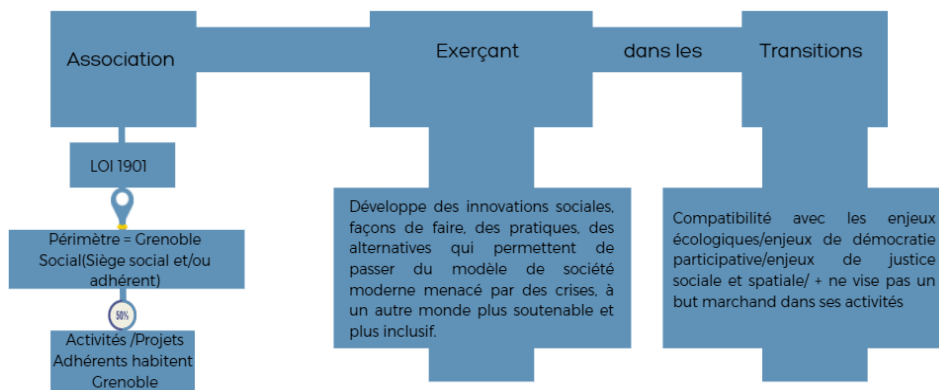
Association

Exerçant

dans les

Transitions

LOI 1901

Périmètre = Grenoble Social(Siège social et/ou adhérent)

50%

Activités /Projets Adhérents habitent Grenoble

Développe des innovations sociales, façons de faire, des pratiques, des alternatives qui permettent de passer du modèle de société moderne menacé par des crises, à un autre monde plus soutenable et plus inclusif.

Compatibilité avec les enjeux écologiques/enjeux de démocratie participative/enjeux de justice sociale et spatiale/ + ne vise pas un but marchand dans ses activités